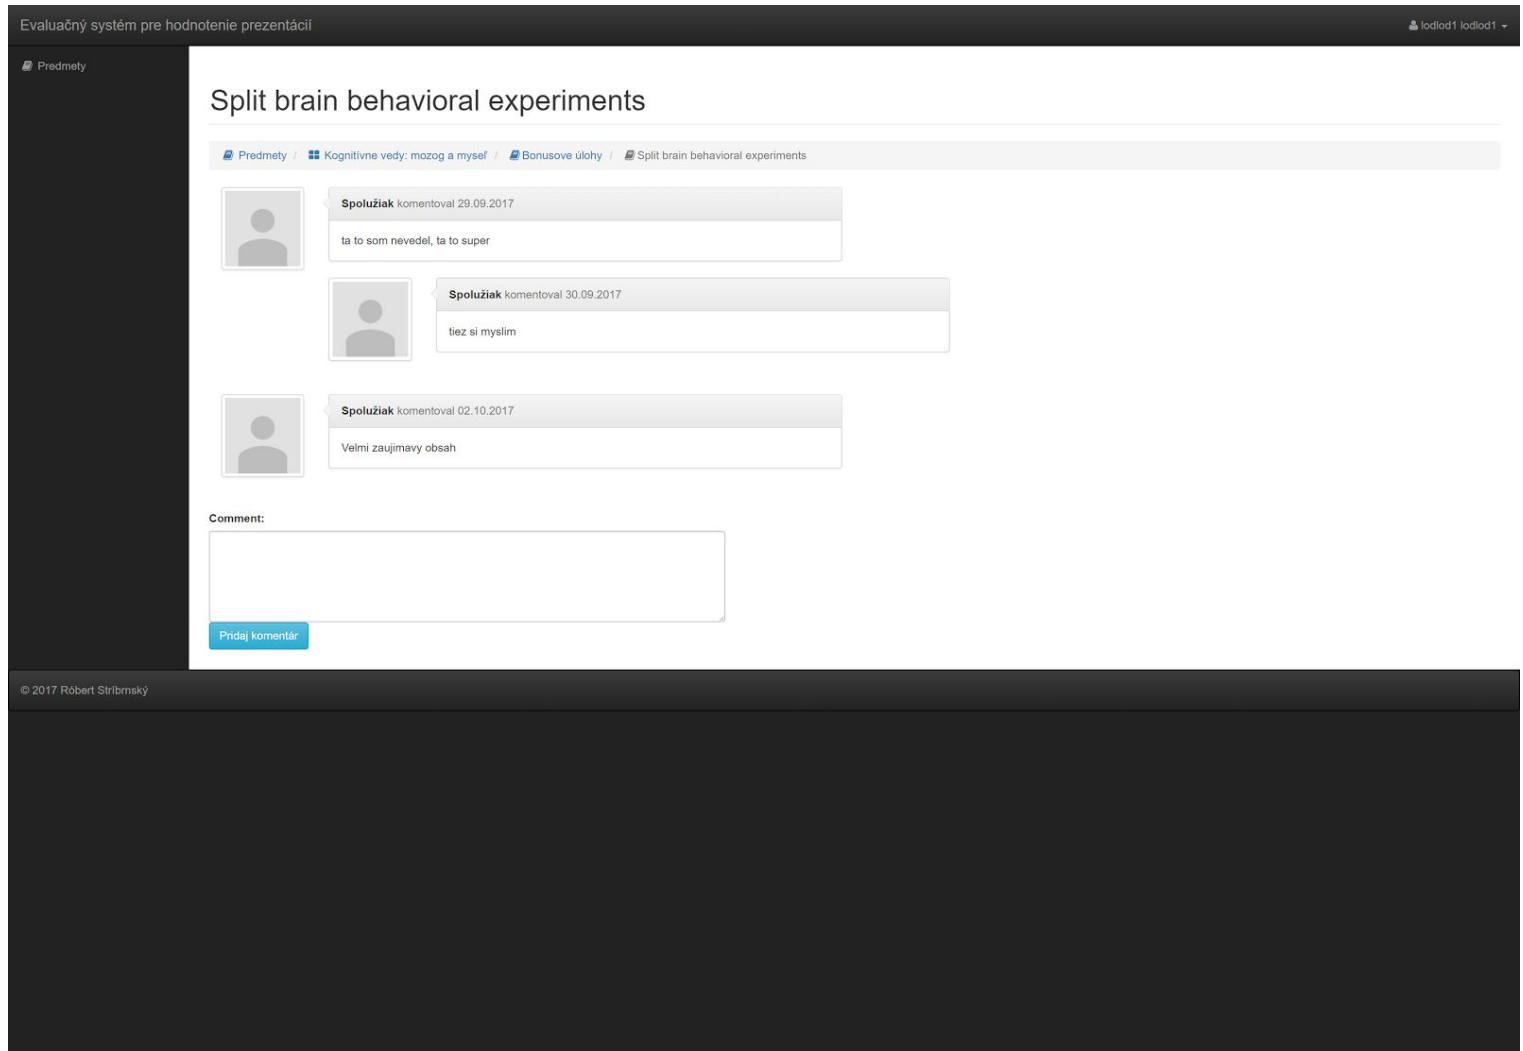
Evaluačný systém pre hodnotenie prezentácií

lodlod1 lodlod1

Predmety

Split brain behavioral experiments

Predmety / Kognitívne vedy: mozog a myseľ / Bonusove úlohy / Split brain behavioral experiments

Spolužiak komentoval 29.09.2017

ta to som nevedel, ta to super

Spolužiak komentoval 30.09.2017

tiez si myslim

Spolužiak komentoval 02.10.2017

Velmi zaujimavy obsah

Comment:

Pridaj komentár

© 2017 Róbert Stribrnský